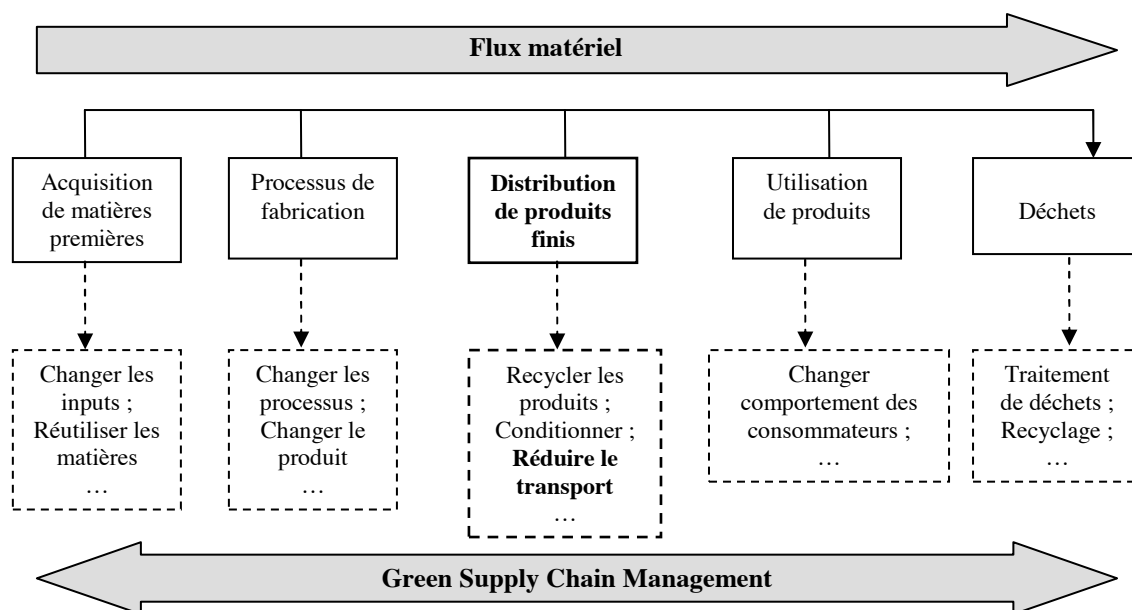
Flux matériel

Acquisition de matières premières

Processus de fabrication

**Distribution de produits finis**

Utilisation de produits

Déchets

Changer les inputs ; Réutiliser les matières …

Changer les processus ; Changer le produit …

Recycler les produits ; Conditionner ; **Réduire le transport** …

Changer comportement des consommateurs ; …

Traitement de déchets ; Recyclage ; …

Green Supply Chain Management